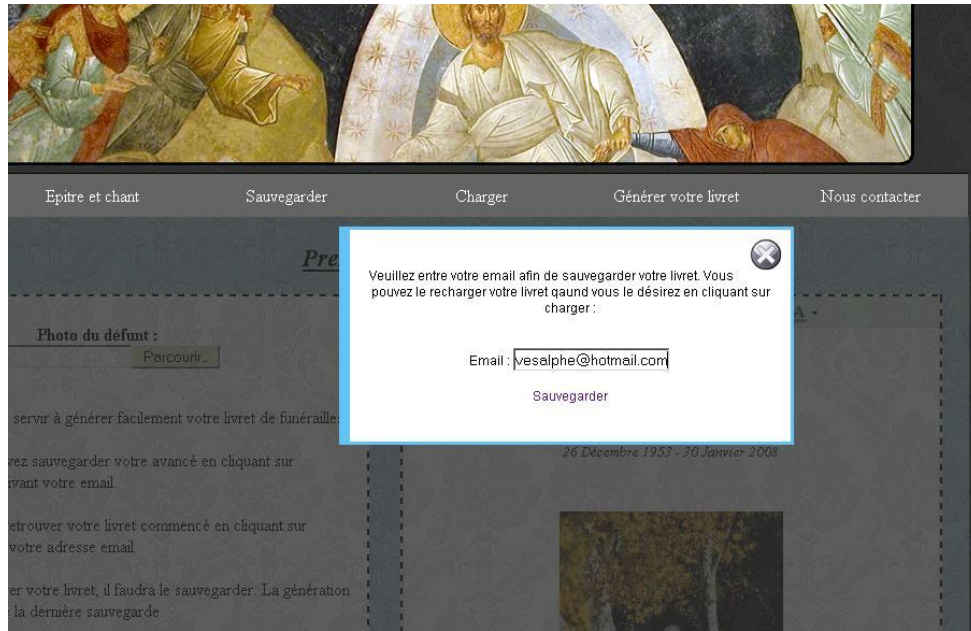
Epitre et chant Sauvegarder Charger Générer votre livret Nous contacter

Pre

Veuillez entre votre email afin de sauvegarder votre livret. Vous pouvez le recharger votre livret qaund vous le désirez en cliquant sur charger :

Email : vesalphe@hotmail.com

Sauvegarder

Photo du defunt :

Parcourir...

servir à générer facilement votre livret de funérailles

vez sauvegarder votre avancé en cliquant sur vant votre email.

etrouver votre livret commencé en cliquant sur votre adresse email.

er votre livret, il faudra le sauvegarder. La génération la dernière sauvegarde.

26 Décembre 1953 - 30 Janvier 2008